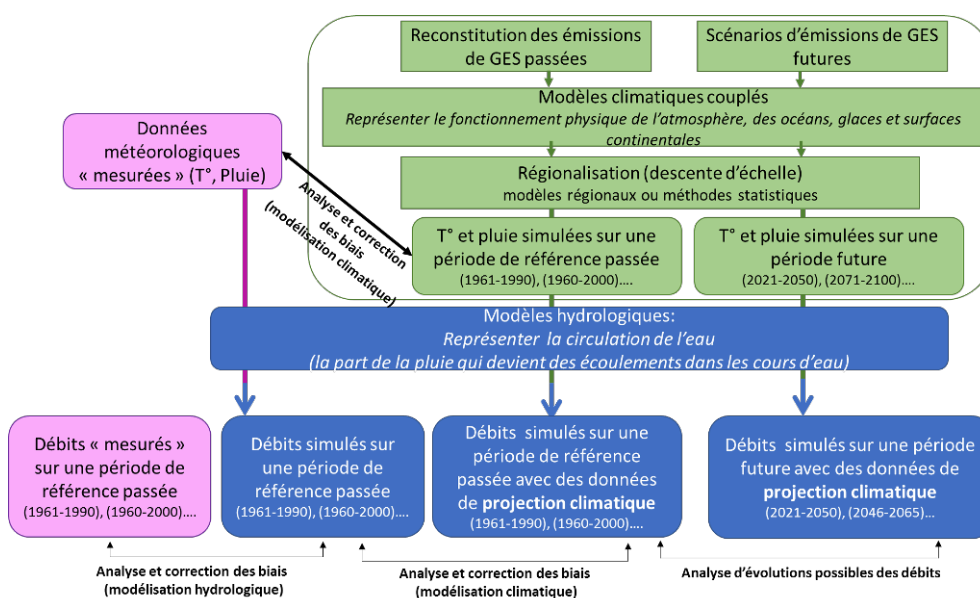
Reconstitution des émissions de GES passées

Scénarios d'émissions de GES futures

Modèles climatiques couplés
Représenter le fonctionnement physique de l'atmosphère, des océans, glaces et surfaces continentales

Données météorologiques « mesurées » (T°, Pluie)

Analyse et correction des biais (modélisation climatique)

Régionalisation (descente d'échelle)
modèles régionaux ou méthodes statistiques

T° et pluie simulées sur une période de référence passée
(1961-1990), (1960-2000)….

T° et pluie simulées sur une période future
(2021-2050), (2071-2100)….

Modèles hydrologiques:
Représenter la circulation de l'eau
(la part de la pluie qui devient des écoulements dans les cours d'eau)

Débits « mesurés » sur une période de référence passée
(1961-1990), (1960-2000)….

Débits simulés sur une période de référence passée
(1961-1990), (1960-2000)….

Débits simulés sur une période de référence passée avec des données de projection climatique
(1961-1990), (1960-2000)….

Débits simulés sur une période future avec des données de projection climatique
(2021-2050), (2046-2065)…

Analyse et correction des biais (modélisation hydrologique)

Analyse et correction des biais (modélisation climatique)

Analyse d'évolutions possibles des débits